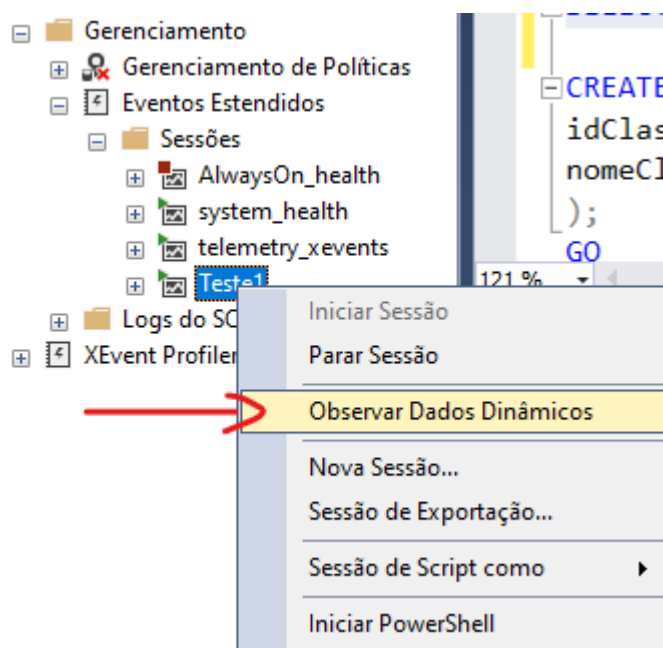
Gerenciamento
Gerenciamento de Políticas
Eventos Estendidos
Sessões
AlwaysOn_health
system_health
telemetry_xevents
Teste1
Logs do SQ
XEvent Profiler

CREATE
idClas
nomeCl
);
GO

121 %

Iniciar Sessão
Parar Sessão
Observar Dados Dinâmicos
Nova Sessão...
Sessão de Exportação...
Sessão de Script como
Iniciar PowerShell